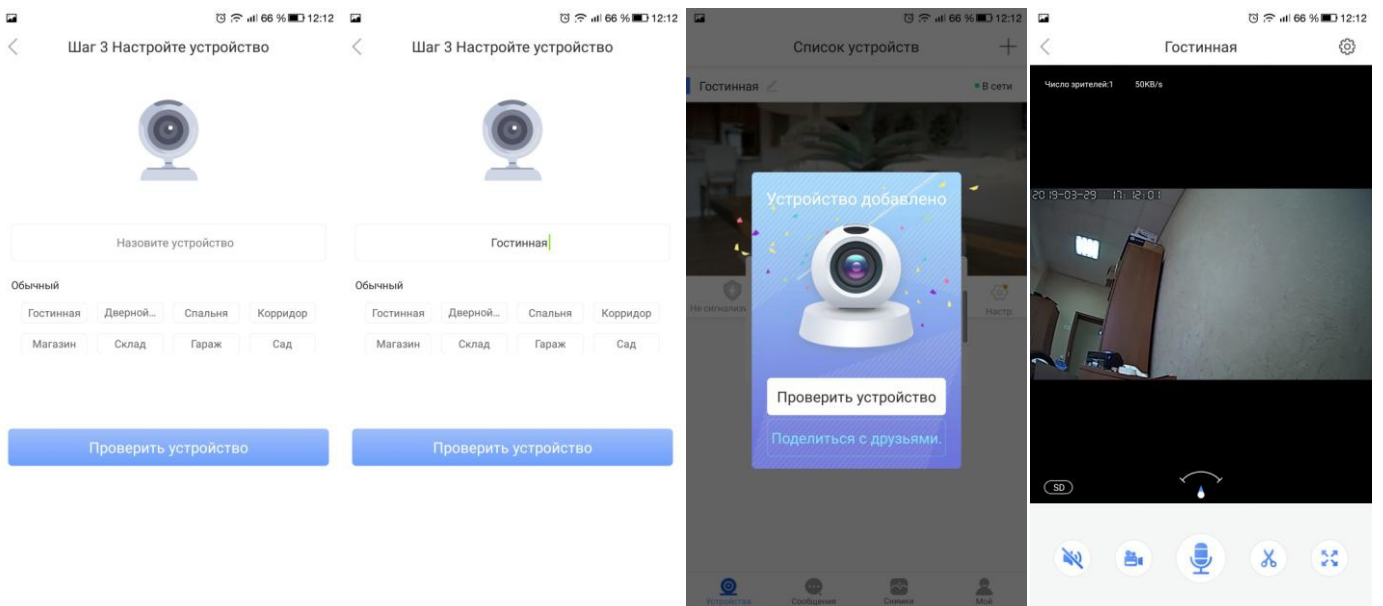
66 % 12:12

Шаг 3 Настройте устройство

Назовите устройство

Обычный

Гостинная
Дверной...
Спальня
Коридор
Магазин
Склад
Гараж
Сад

Проверить устройство

66 % 12:12

Шаг 3 Настройте устройство

Гостинная

Обычный

Гостинная
Дверной...
Спальня
Коридор
Магазин
Склад
Гараж
Сад

Проверить устройство

66 % 12:12

Список устройств

Гостинная
В сети

Не сигнализ
Настр

Устройство добавлено

Проверить устройство

Поделиться с друзьями.

Устройства
Сообщения
Снимки
Мой

66 % 12:12

Гостинная

Число зрителей:1 50KB/s

2019-03-29 17:12:01

SD